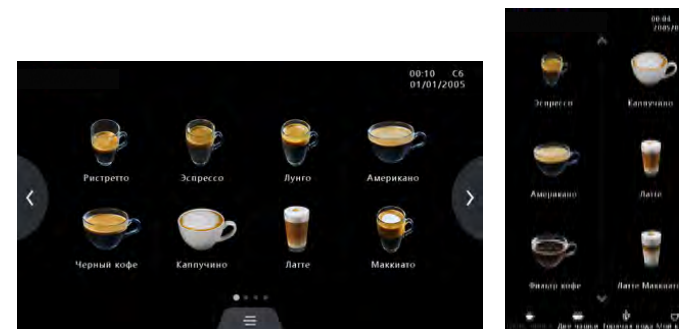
00:10 C6
01/01/2005

Ристретто
Эспрессо
Лунго
Американо
Черный кофе
Каппучино
Латте
Маккиато

00:04
2005/0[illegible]

Эспрессо
Каппучино
Американо
Латте
Фильтр кофе
Латте Маккиато

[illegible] Две чашки Горячая вода Мой к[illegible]